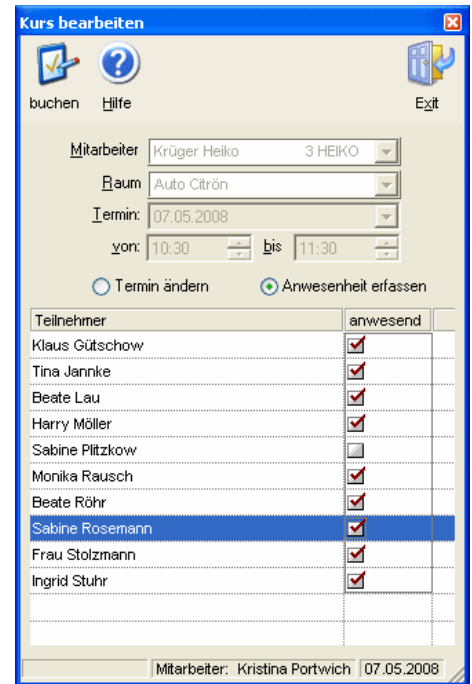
Kurs bearbeiten

buchen Hilfe Exit

Mitarbeiter Krüger Heiko 3 HEIKO

Raum Auto Citrön

Termin: 07.05.2008

von: 10:30 bis 11:30

Termin ändern Anwesenheit erfassen

| Teilnehmer | anwesend |
|---|---|
| Klaus Gütschow | ☑ |
| Tina Jannke | ☑ |
| Beate Lau | ☑ |
| Harry Möller | ☑ |
| Sabine Plitzkow | ☐ |
| Monika Rausch | ☑ |
| Beate Röhr | ☑ |
| Sabine Rosemann | ☑ |
| Frau Stolzmann | ☑ |
| Ingrid Stuhr | ☑ |

Mitarbeiter: Kristina Portwich 07.05.2008